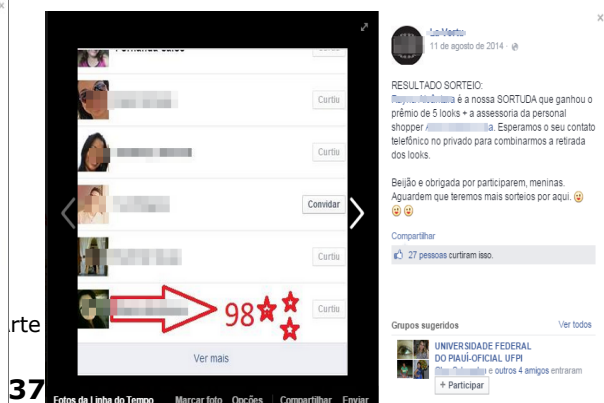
Curtiu

Curtiu

Curtiu

Convidar

Curtiu

98

Curtiu

Ver mais

Fotos da Linha do Tempo · Marcar foto · Opções · Compartilhar · Enviar

11 de agosto de 2014 ·

RESULTADO SORTEIO:
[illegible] é a nossa SORTUDA que ganhou o prêmio de 5 looks + a assessoria da personal shopper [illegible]. Esperamos o seu contato telefônico no privado para combinarmos a retirada dos looks.

Beijão e obrigada por participarem, meninas. Aguardem que teremos mais sorteios por aqui.

Compartilhar

27 pessoas curtiram isso.

Grupos sugeridos

Ver todos

UNIVERSIDADE FEDERAL DO PIAUÍ-OFICIAL UFPI

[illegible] e outros 4 amigos entraram

+ Participar

rte

37